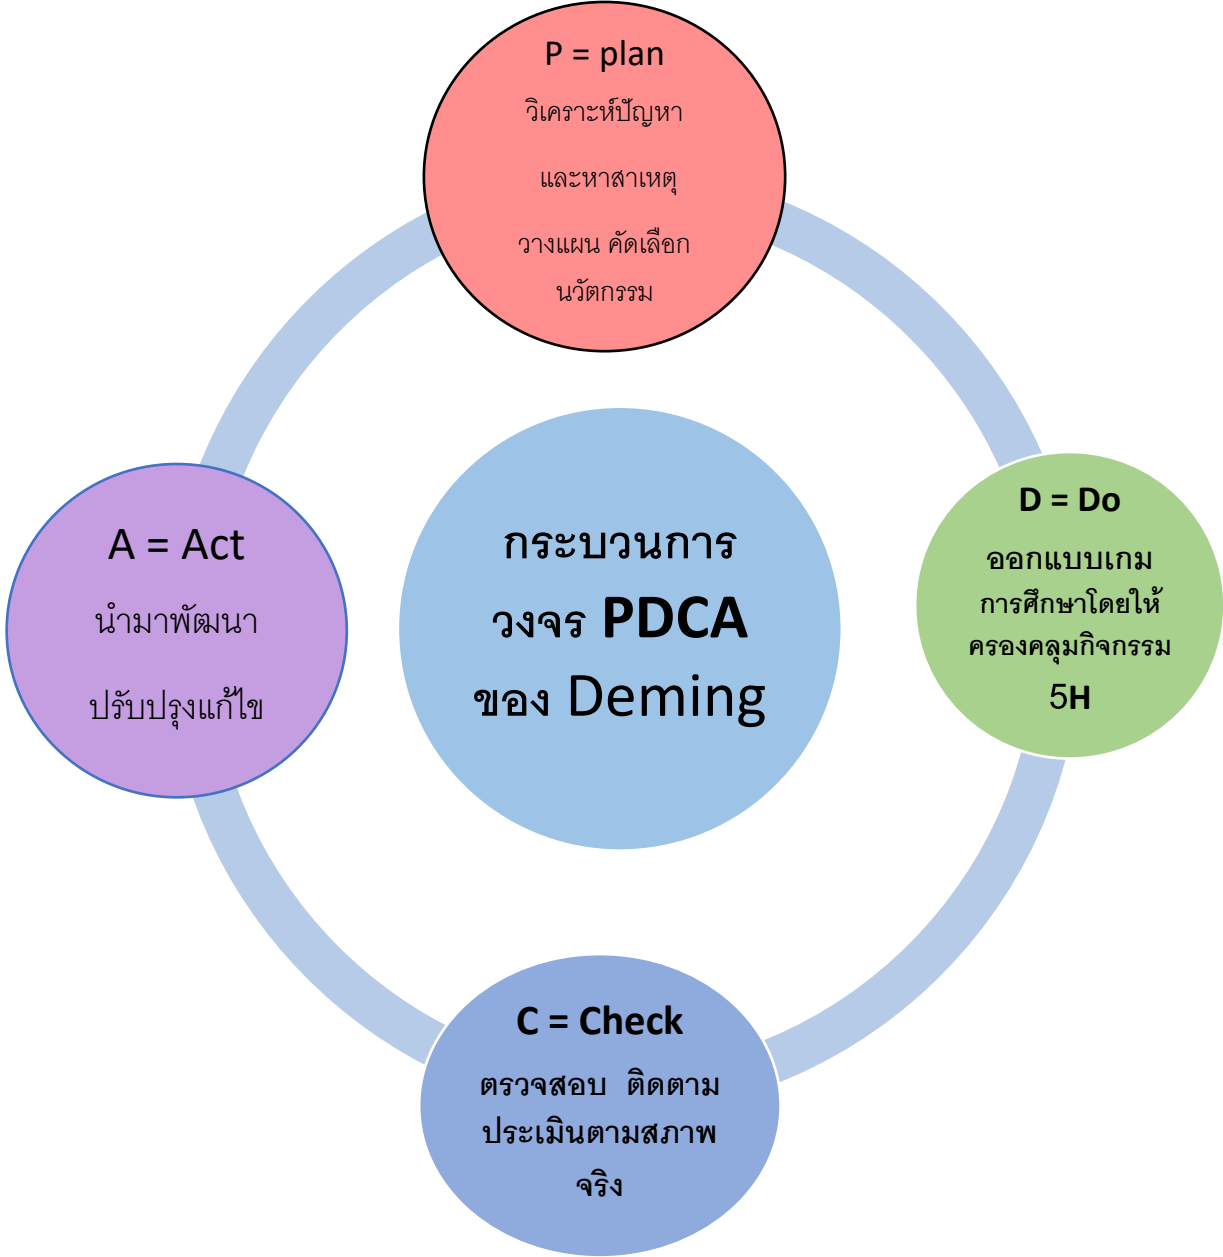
P = plan

วิเคราะห์ปัญหา

และหาสาเหตุ

วางแผน คัดเลือก นวัตกรรม

A = Act

นำมาพัฒนา

ปรับปรุงแก้ไข

กระบวนการ วงจร PDCA ของ Deming

D = Do

ออกแบบเกม การศึกษาโดยให้ ครองคลุมกิจกรรม 5H

C = Check

ตรวจสอบ ติดตาม ประเมินตามสภาพ จริง